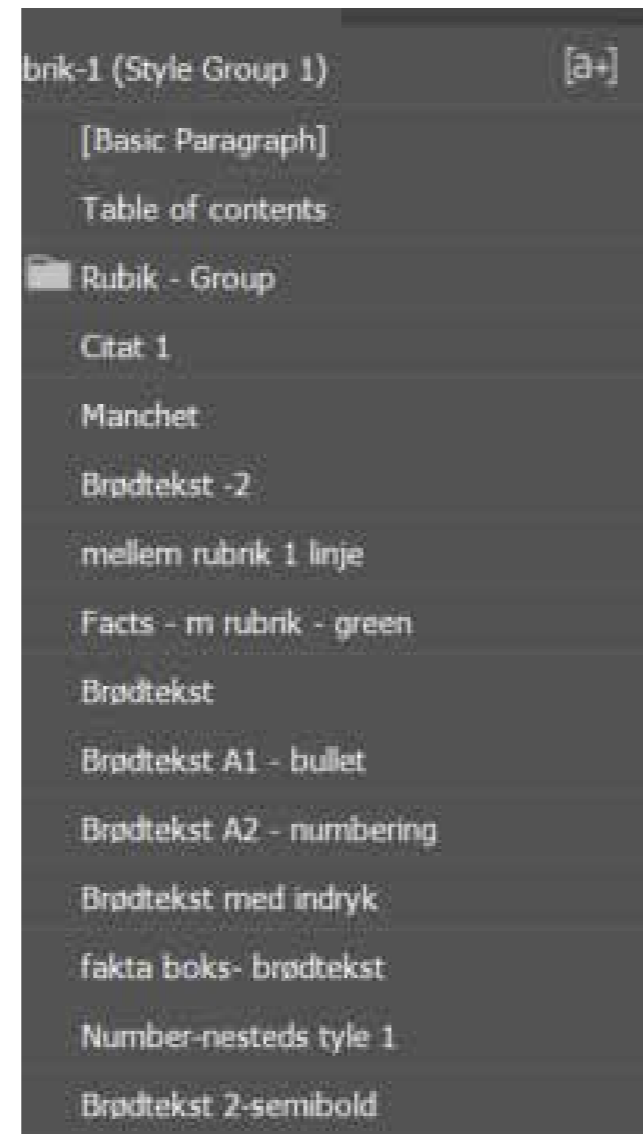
brik-1 (Style Group 1) [a+]

[Basic Paragraph]

Table of contents

Rubik - Group

Citat 1

Manchet

Brødtekst -2

mellem rubrik 1 linje

Facts - m rubrik - green

Brødtekst

Brødtekst A1 - bullet

Brødtekst A2 - numbering

Brødtekst med indryk

fakta boks- brødtekst

Number-nesteds tyle 1

Brødtekst 2-semibold